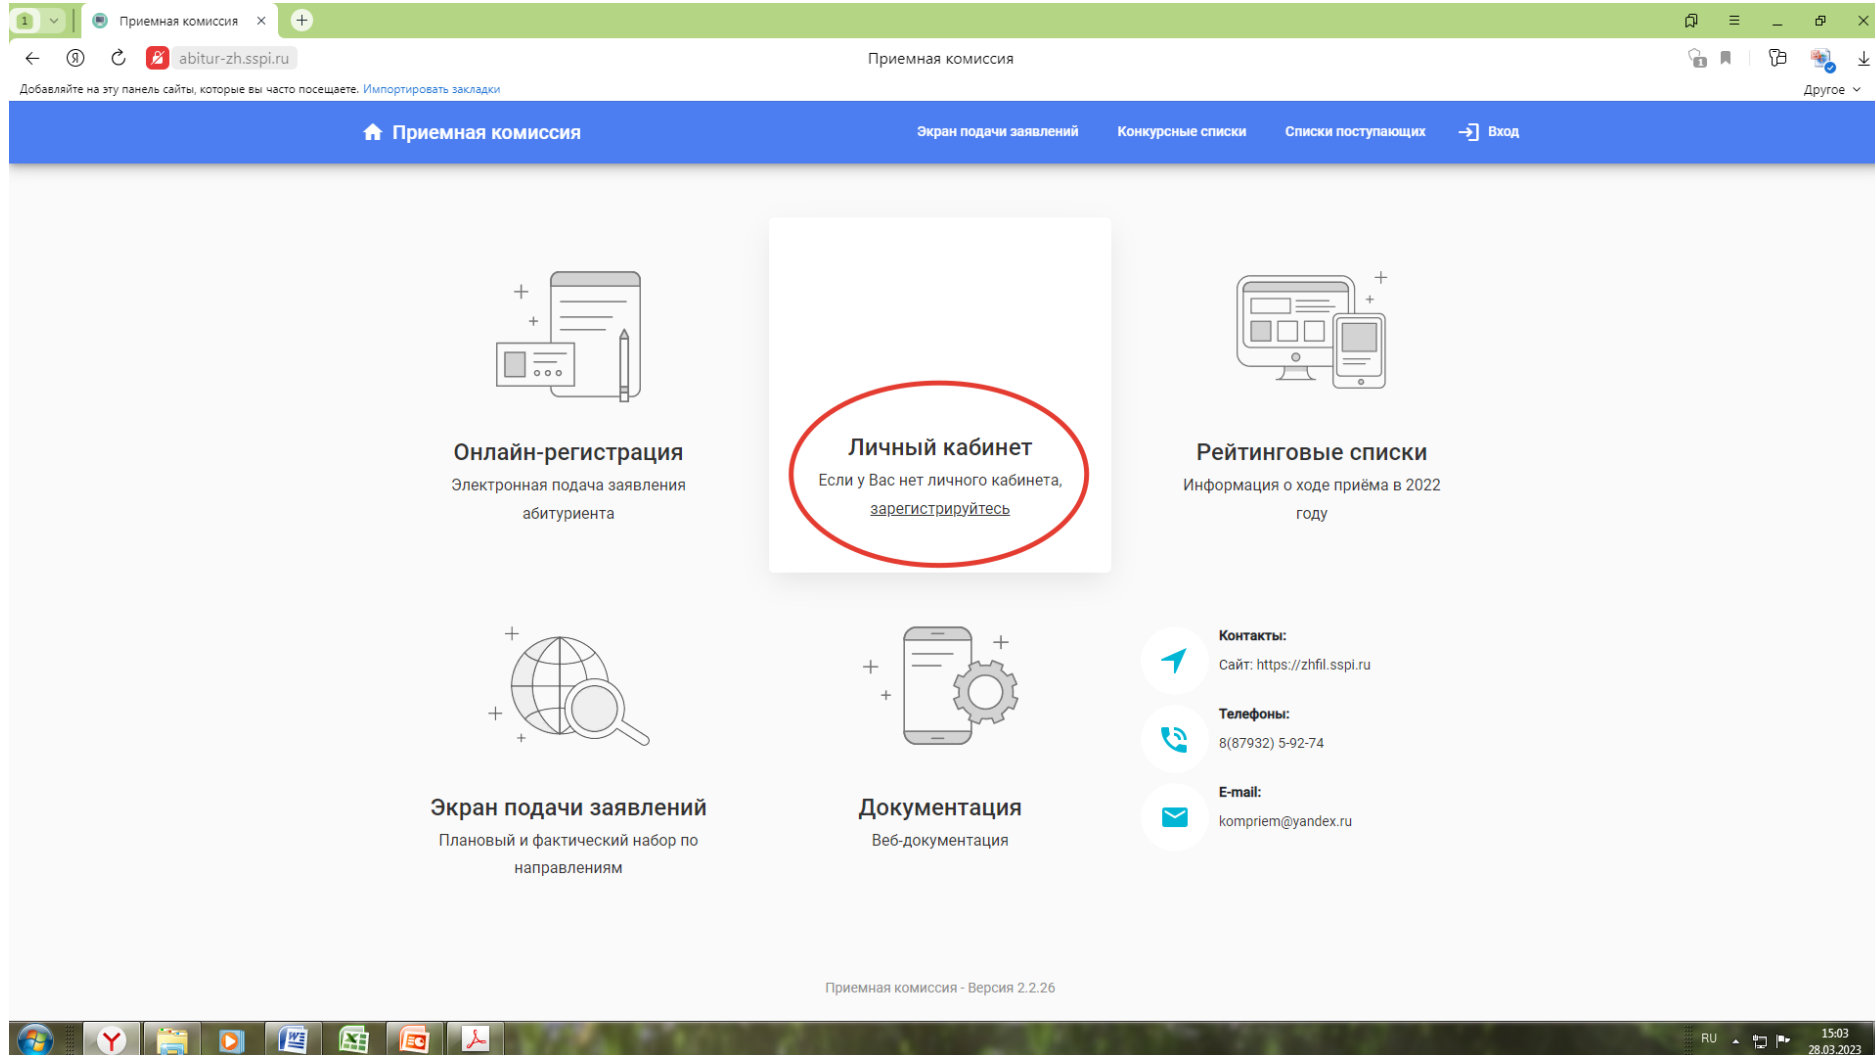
1 Приемная комиссия ×

Я abitur-zh.sspi.ru Приемная комиссия

Добавляйте на эту панель сайты, которые вы часто посещаете. Импортировать закладки Другое

Приемная комиссия Экран подачи заявлений Конкурсные списки Списки поступающих Вход

Онлайн-регистрация
Электронная подача заявления абитуриента

Личный кабинет
Если у Вас нет личного кабинета, зарегистрируйтесь

Рейтинговые списки
Информация о ходе приёма в 2022 году

Экран подачи заявлений
Плановый и фактический набор по направлениям

Документация
Веб-документация

Контакты:
Сайт: https://zhfil.sspi.ru

Телефоны:
8(87932) 5-92-74

E-mail:
kompriem@yandex.ru

Приемная комиссия - Версия 2.2.26

RU 15:03 28.03.2023